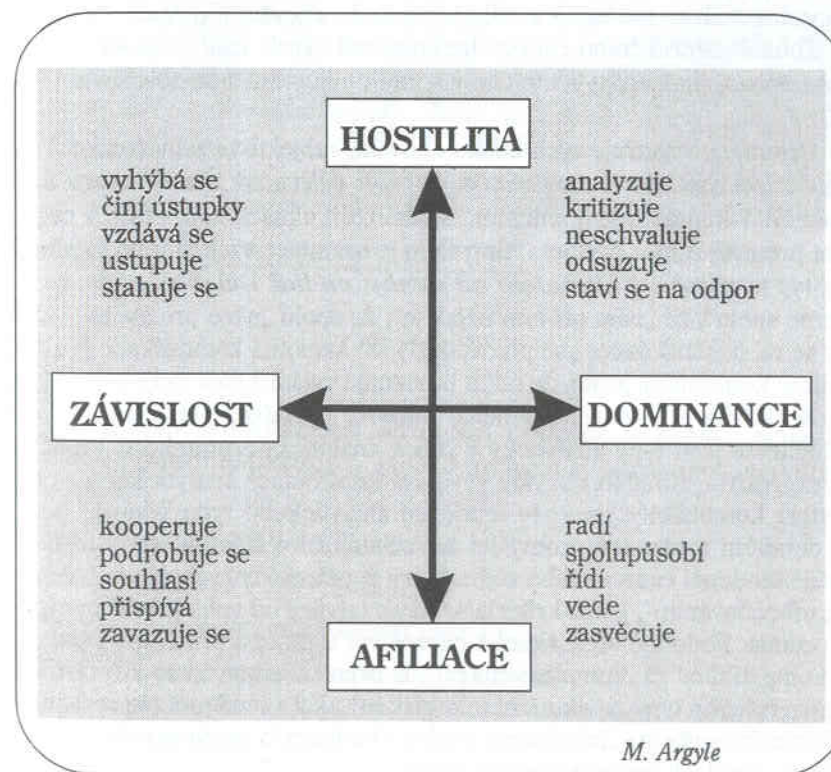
HOSTILITA

vyhýbá se
činí ústupky
vzdává se
ustupuje
stahuje se

analyzuje
kritizuje
neschvaluje
odsuzuje
staví se na odpor

ZÁVISLOST

DOMINANCE

kooperuje
podrobuje se
souhlasí
přispívá
zavazuje se

radí
spolupůsobí
řídí
vede
zasvěcuje

AFILIACE

M. Argyle